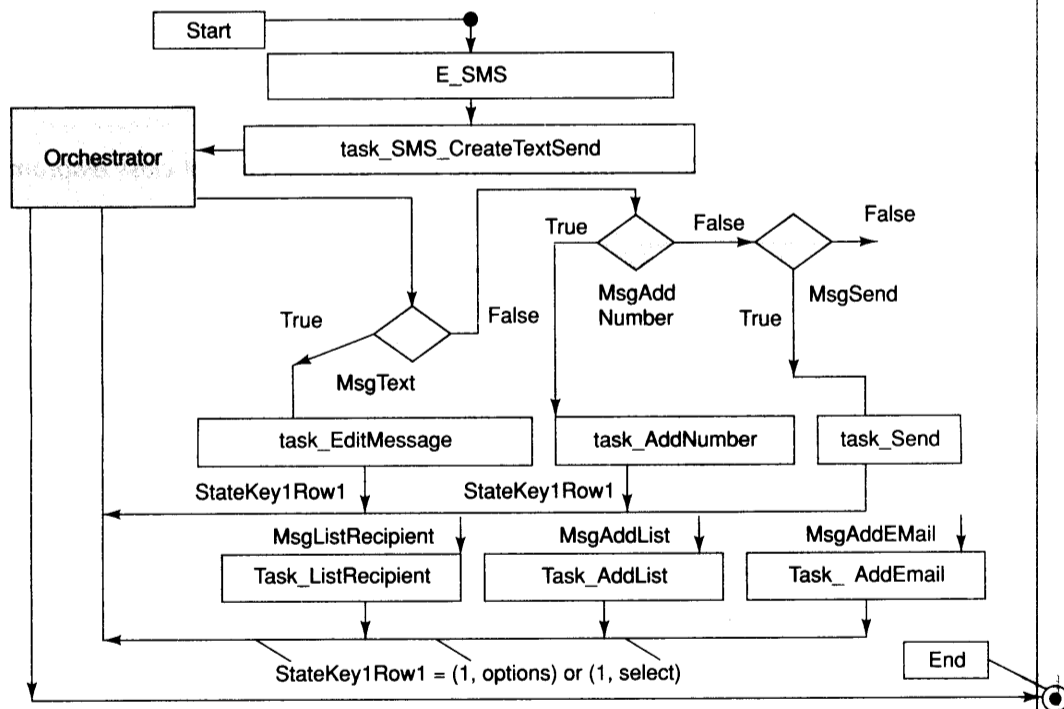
Start

E_SMS

Orchestrator

task_SMS_CreateTextSend

True

False

False

False

MsgAdd Number

MsgSend

True

False

True

MsgText

task_EditMessage

task_AddNumber

task_Send

StateKey1Row1

StateKey1Row1

MsgListRecipient

MsgAddList

MsgAddEMail

Task_ListRecipient

Task_AddList

Task_ AddEmail

StateKey1Row1 = (1, options) or (1, select)

End